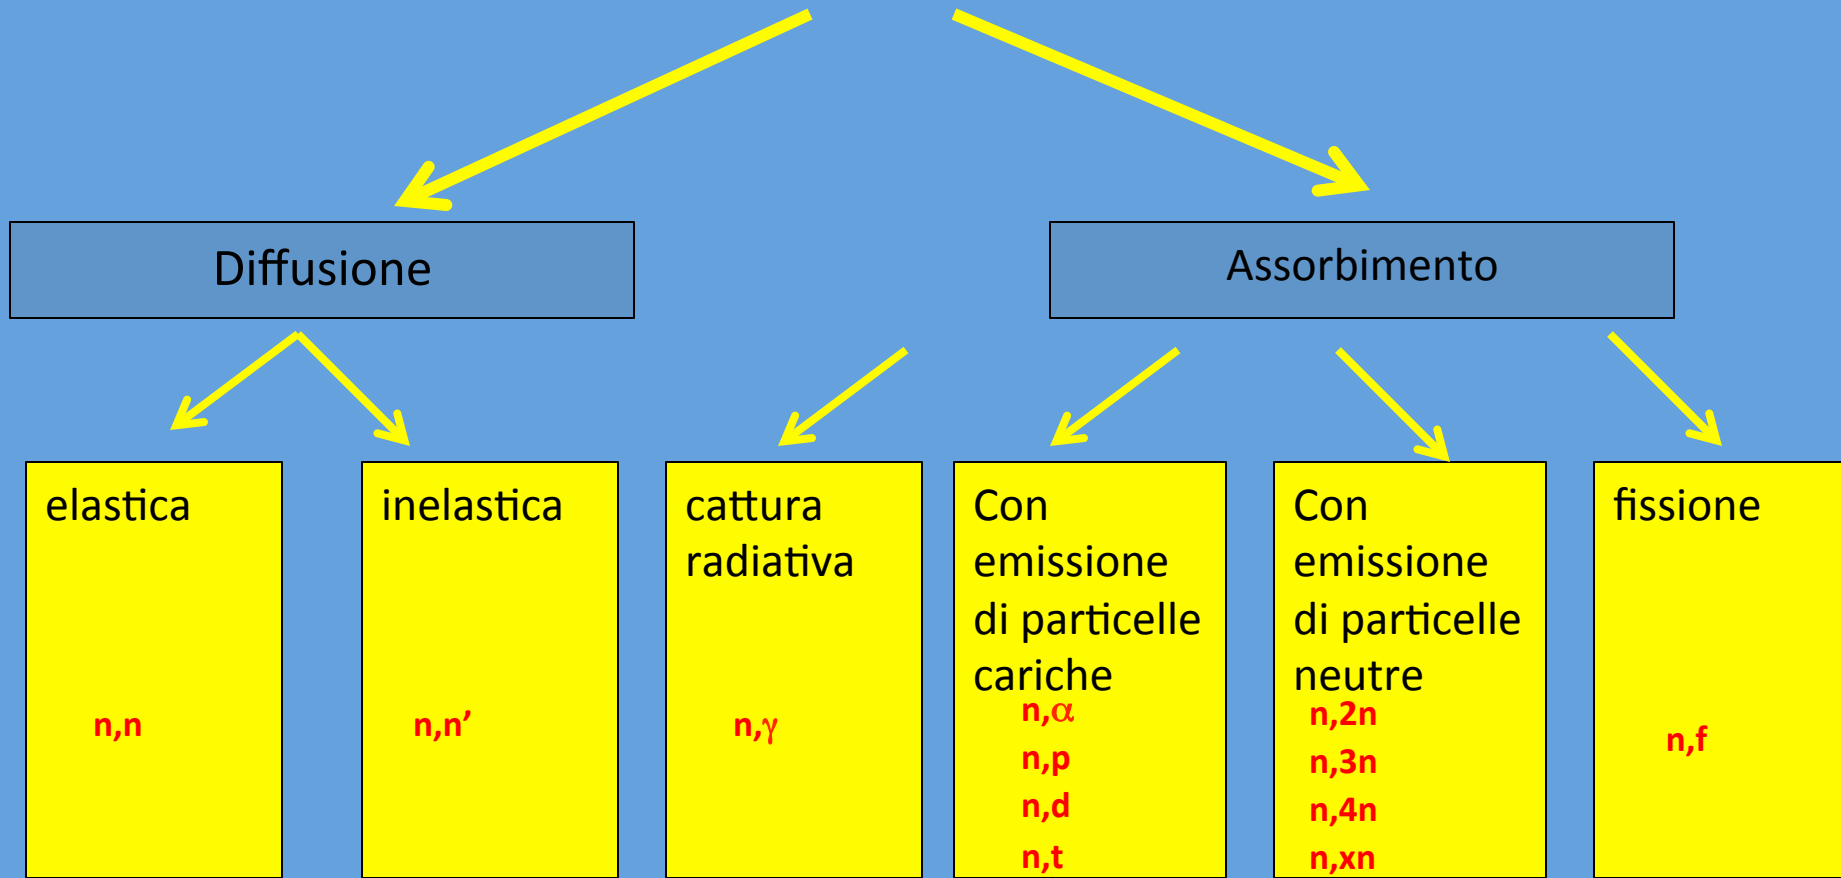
Diffusione

Assorbimento

elastica

n,n

inelastica

n,n’

cattura radiativa

n,$\gamma$

Con emissione di particelle cariche

n,$\alpha$
n,p
n,d
n,t

Con emissione di particelle neutre

n,2n
n,3n
n,4n
n,xn

fissione

n,f